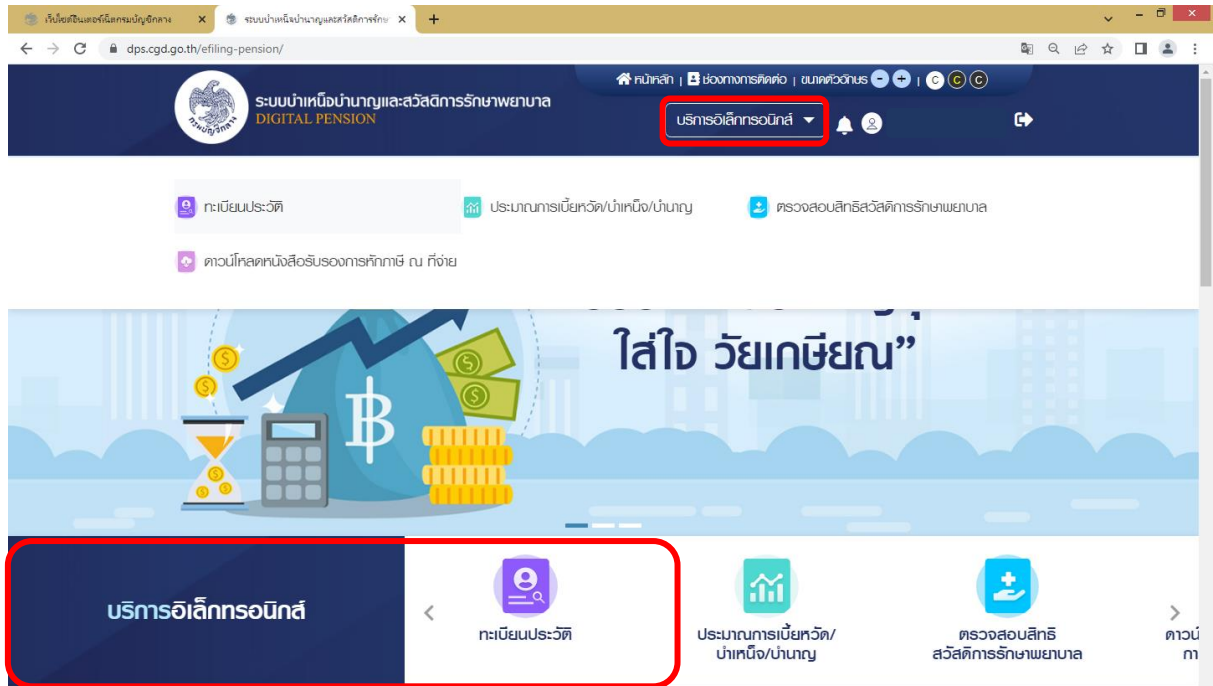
เว็บไซต์อินเตอร์เน็ตกรมบัญชีกลาง ×
ระบบบำเหน็จบำนาญและสวัสดิการรักษ ×
+
dps.cgd.go.th/efiling-pension/

หน้าหลัก | ช่องทางการติดต่อ | ขนาดตัวอักษร - + | C C C

ระบบบำเหน็จบำนาญและสวัสดิการรักษาพยาบาล
DIGITAL PENSION

บริการอิเล็กทรอนิกส์

ทะเบียนประวัติ
ประมาณการเบี้ยหวัด/บำเหน็จ/บำนาญ
ตรวจสอบสิทธิสวัสดิการรักษาพยาบาล
ดาวน์โหลดหนังสือรับรองการหักภาษี ณ ที่จ่าย

ใส่ใจ วัยเกษียณ”

บริการอิเล็กทรอนิกส์

ทะเบียนประวัติ
ประมาณการเบี้ยหวัด/บำเหน็จ/บำนาญ
ตรวจสอบสิทธิ สวัสดิการรักษาพยาบาล
ดาวน์ กา